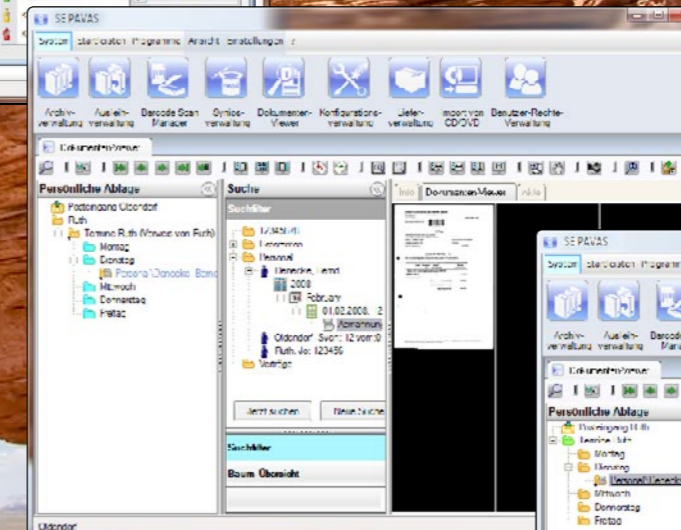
SEPAVAS

System Stammdaten Programme Ansicht Einstellungen ?

Archiv-verwaltung
Ausleih-verwaltung
Barcode Scan Manager
Gyrios-verwaltung
Dokumenten-Viewer
Konfigurations-verwaltung
Liefer-verwaltung
Import von CD/DVD
Benutzer-Rechte-Verwaltung

Dokumentenviewer

Persönliche Ablage
Posteingang Oldendorf
Ruth
Termine Ruth (Verwaltung von Ruth)
Montag
Dienstag
Personal (Benecke, Bernd
Mittwoch
Donnerstag
Freitag

Suche
Suchfilter
123456
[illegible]
Personal
Benecke, Bernd
2008
February
01.02.2008, 2
Abmahnung
'Oldendorf' Sven: 12 vom 0
Ruth, Jo: 123456
Verträge

Jetzt suchen
Neue Suche

Suchfilter
Baum Übersicht

Info
Dokumenten Viewer
Akte

SEPAVAS
System Stammdaten Programme
Archiv-verwaltung
Ausleih-verwaltung
Barcode
Dokumentenviewer
Persönliche Ablage
Posteingang Ruth
Termine Ruth
Montag
Dienstag
Personal (Benecke
Mittwoch
Donnerstag
Freitag

Oldendorf